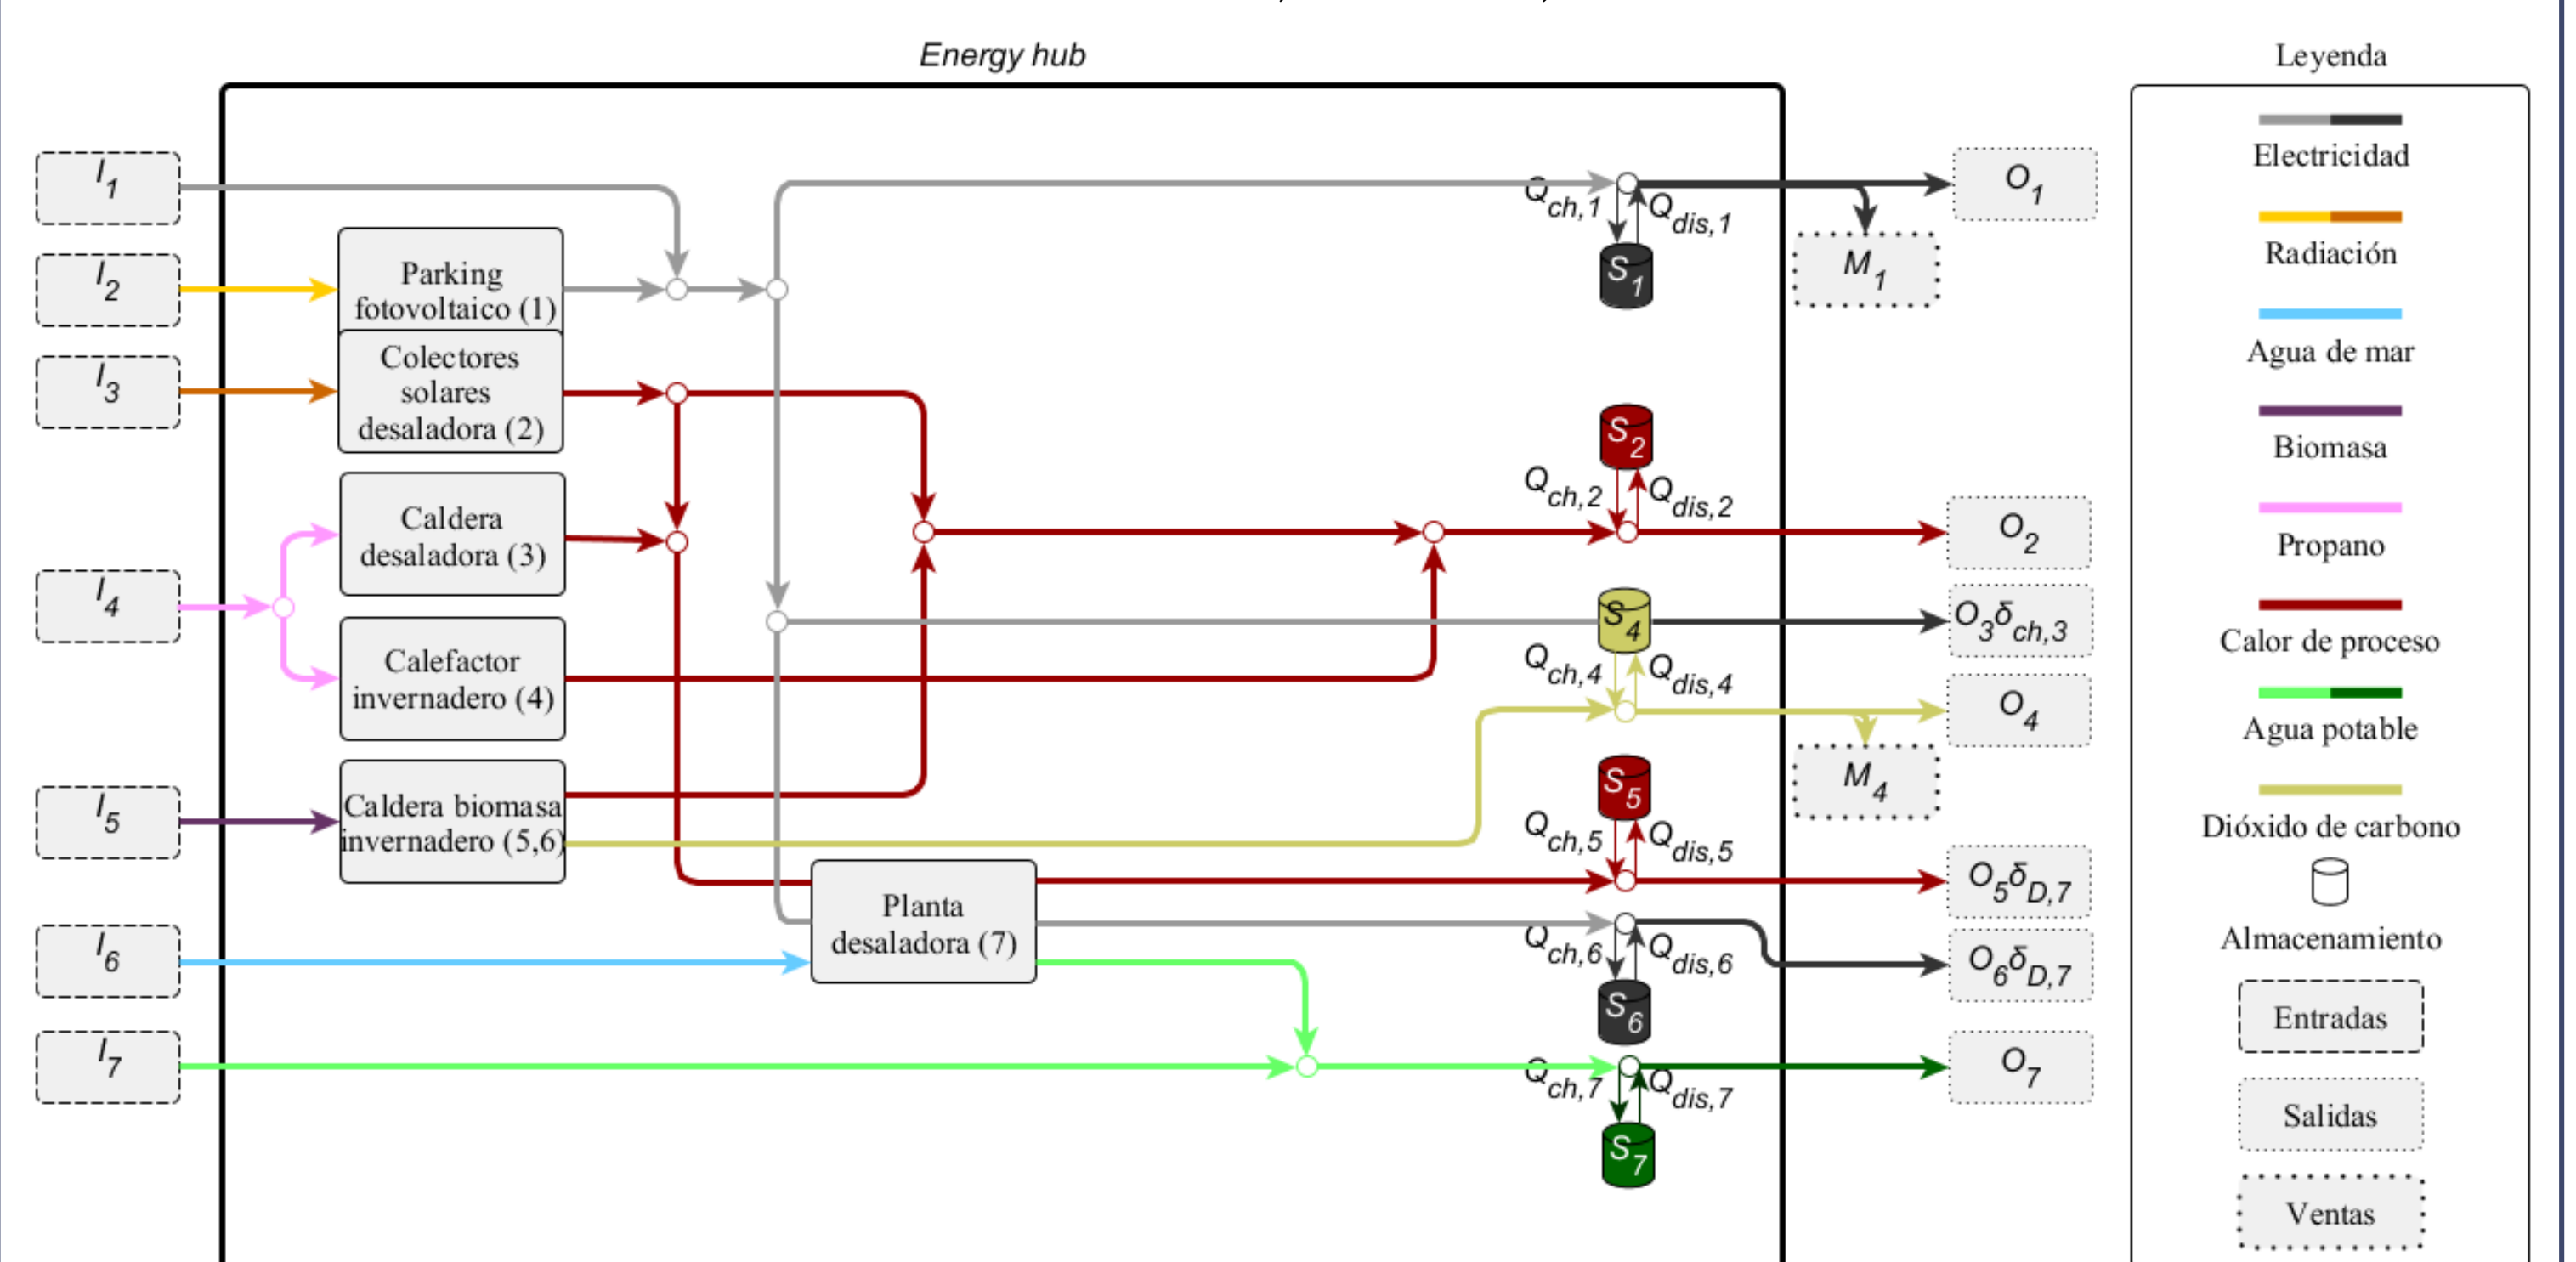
Energy hub

Leyenda

$I_1$

$I_2$

$I_3$

$I_4$

$I_5$

$I_6$

$I_7$

Parking fotovoltaico (1)

Colectores solares desaladora (2)

Caldera desaladora (3)

Calefactor invernadero (4)

Caldera biomasa invernadero (5,6)

Planta desaladora (7)

$Q_{ch,1}$ $Q_{dis,1}$ $S_1$

$S_2$ $Q_{ch,2}$ $Q_{dis,2}$

$S_4$ $Q_{ch,4}$ $Q_{dis,4}$

$S_5$ $Q_{ch,5}$ $Q_{dis,5}$

$Q_{ch,6}$ $Q_{dis,6}$ $S_6$

$Q_{ch,7}$ $Q_{dis,7}$ $S_7$

$O_1$

$M_1$

$O_2$

$O_3\delta_{ch,3}$

$O_4$

$M_4$

$O_5\delta_{D,7}$

$O_6\delta_{D,7}$

$O_7$

Electricidad

Radiación

Agua de mar

Biomasa

Propano

Calor de proceso

Agua potable

Dióxido de carbono

Almacenamiento

Entradas

Salidas

Ventas